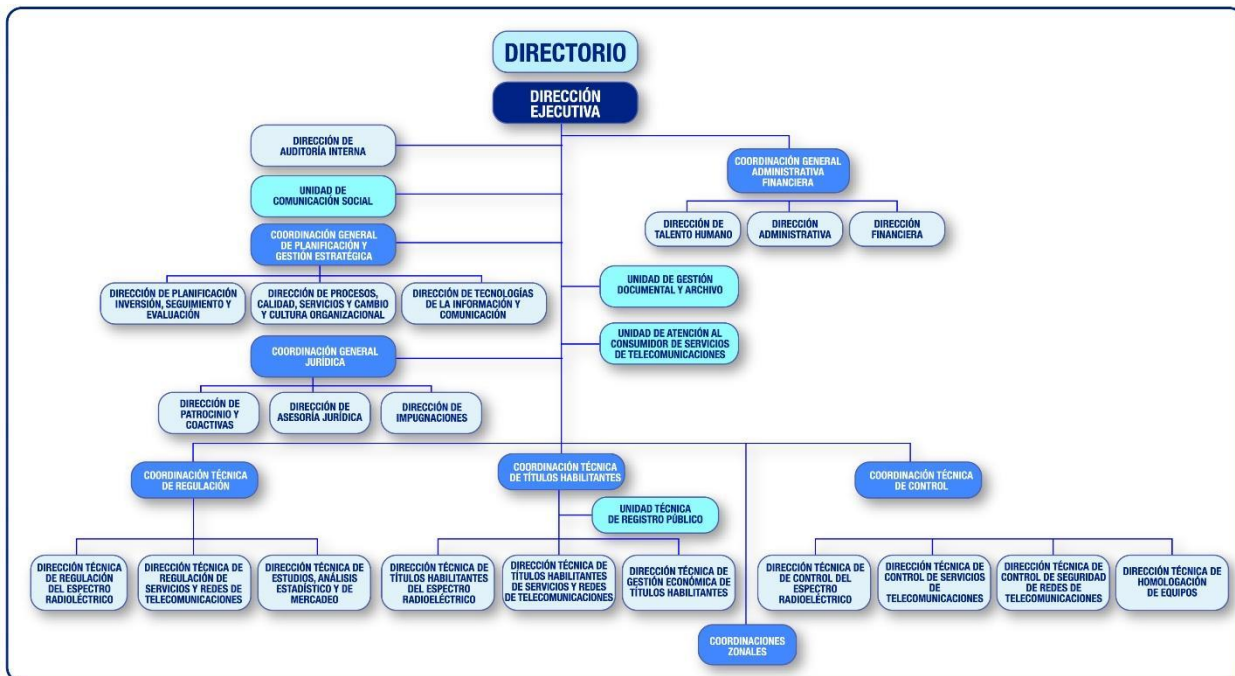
DIRECTORIO

DIRECCIÓN EJECUTIVA

DIRECCIÓN DE AUDITORÍA INTERNA

UNIDAD DE COMUNICACIÓN SOCIAL

COORDINACIÓN GENERAL DE PLANIFICACIÓN Y GESTIÓN ESTRATÉGICA

DIRECCIÓN DE PLANIFICACIÓN INVERSIÓN, SEGUIMIENTO Y EVALUACIÓN

DIRECCIÓN DE PROCESOS, CALIDAD, SERVICIOS Y CAMBIO Y CULTURA ORGANIZACIONAL

DIRECCIÓN DE TECNOLOGÍAS DE LA INFORMACIÓN Y COMUNICACIÓN

COORDINACIÓN GENERAL ADMINISTRATIVA FINANCIERA

DIRECCIÓN DE TALENTO HUMANO

DIRECCIÓN ADMINISTRATIVA

DIRECCIÓN FINANCIERA

UNIDAD DE GESTIÓN DOCUMENTAL Y ARCHIVO

UNIDAD DE ATENCIÓN AL CONSUMIDOR DE SERVICIOS DE TELECOMUNICACIONES

COORDINACIÓN GENERAL JURÍDICA

DIRECCIÓN DE PATROCINIO Y COACTIVAS

DIRECCIÓN DE ASESORÍA JURÍDICA

DIRECCIÓN DE IMPUGNACIONES

COORDINACIÓN TÉCNICA DE REGULACIÓN

DIRECCIÓN TÉCNICA DE REGULACIÓN DEL ESPECTRO RADIOELÉCTRICO

DIRECCIÓN TÉCNICA DE REGULACIÓN DE SERVICIOS Y REDES DE TELECOMUNICACIONES

DIRECCIÓN TÉCNICA DE ESTUDIOS, ANÁLISIS ESTADÍSTICO Y DE MERCADEO

COORDINACIÓN TÉCNICA DE TÍTULOS HABILITANTES

UNIDAD TÉCNICA DE REGISTRO PÚBLICO

DIRECCIÓN TÉCNICA DE TÍTULOS HABILITANTES DEL ESPECTRO RADIOELÉCTRICO

DIRECCIÓN TÉCNICA DE TÍTULOS HABILITANTES DE SERVICIOS Y REDES DE TELECOMUNICACIONES

DIRECCIÓN TÉCNICA DE GESTIÓN ECONÓMICA DE TÍTULOS HABILITANTES

COORDINACIONES ZONALES

COORDINACIÓN TÉCNICA DE CONTROL

DIRECCIÓN TÉCNICA DE DE CONTROL DEL ESPECTRO RADIOELÉCTRICO

DIRECCIÓN TÉCNICA DE CONTROL DE SERVICIOS DE TELECOMUNICACIONES

DIRECCIÓN TÉCNICA DE CONTROL DE SEGURIDAD DE REDES DE TELECOMUNICACIONES

DIRECCIÓN TÉCNICA DE HOMOLOGACIÓN DE EQUIPOS